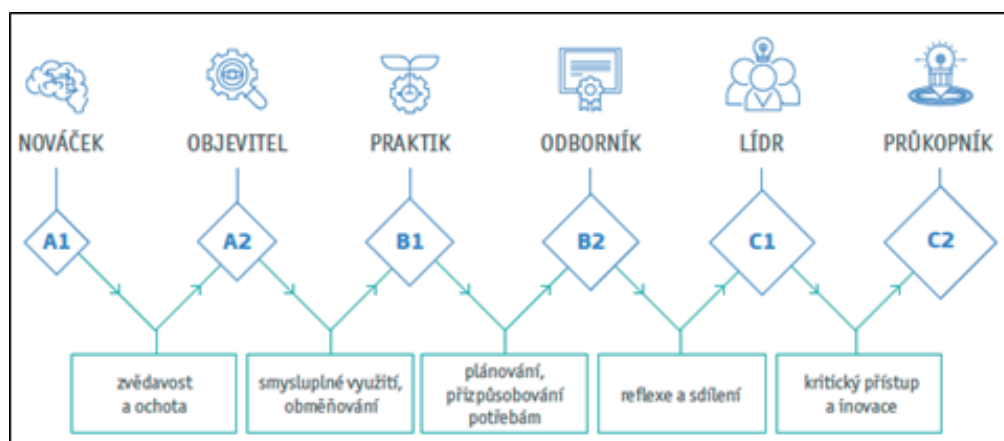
NOVÁČEK
OBJEVITEL
PRAKTIK
ODBORNÍK
LÍDR
PRŮKOPNÍK

A1
A2
B1
B2
C1
C2

zvědavost a ochota

smysluplné využití, obměňování

plánování, přizpůsobování potřebám

reflexe a sdílení

kritický přístup a inovace